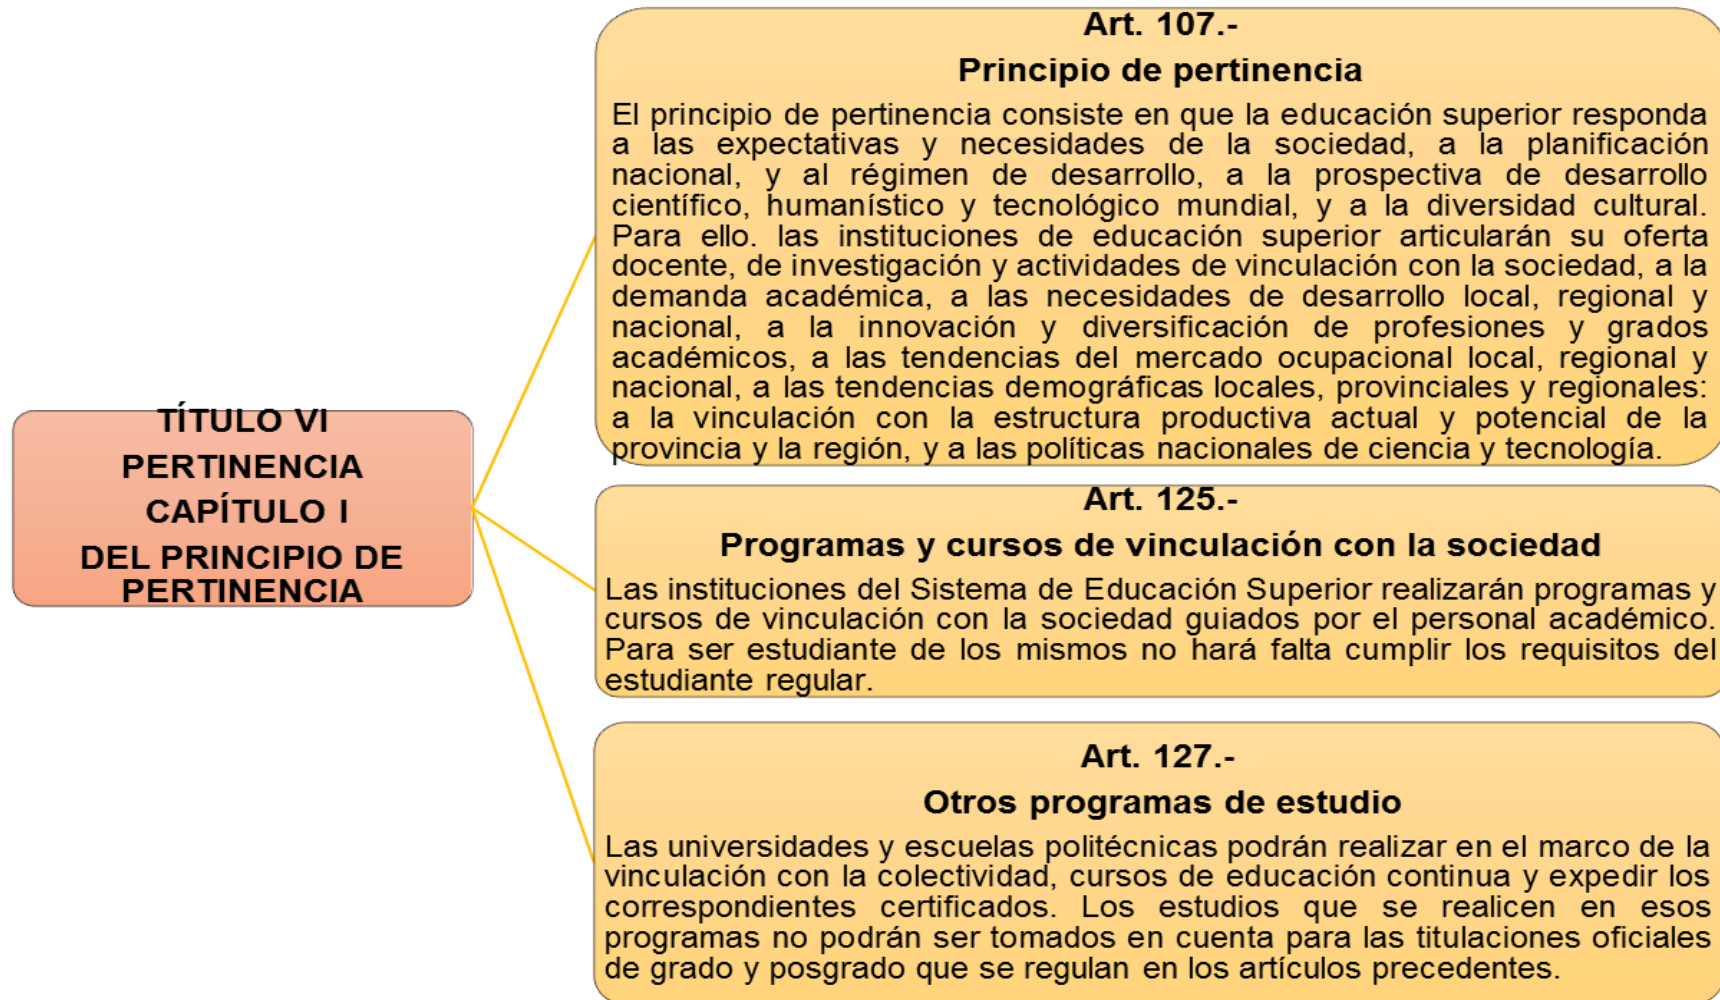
TÍTULO VI
PERTINENCIA
CAPÍTULO I
DEL PRINCIPIO DE PERTINENCIA

Art. 107.-
Principio de pertinencia

El principio de pertinencia consiste en que la educación superior responda a las expectativas y necesidades de la sociedad, a la planificación nacional, y al régimen de desarrollo, a la prospectiva de desarrollo científico, humanístico y tecnológico mundial, y a la diversidad cultural. Para ello. las instituciones de educación superior articularán su oferta docente, de investigación y actividades de vinculación con la sociedad, a la demanda académica, a las necesidades de desarrollo local, regional y nacional, a la innovación y diversificación de profesiones y grados académicos, a las tendencias del mercado ocupacional local, regional y nacional, a las tendencias demográficas locales, provinciales y regionales: a la vinculación con la estructura productiva actual y potencial de la provincia y la región, y a las políticas nacionales de ciencia y tecnología.

Art. 125.-
Programas y cursos de vinculación con la sociedad

Las instituciones del Sistema de Educación Superior realizarán programas y cursos de vinculación con la sociedad guiados por el personal académico. Para ser estudiante de los mismos no hará falta cumplir los requisitos del estudiante regular.

Art. 127.-
Otros programas de estudio

Las universidades y escuelas politécnicas podrán realizar en el marco de la vinculación con la colectividad, cursos de educación continua y expedir los correspondientes certificados. Los estudios que se realicen en esos programas no podrán ser tomados en cuenta para las titulaciones oficiales de grado y posgrado que se regulan en los artículos precedentes.